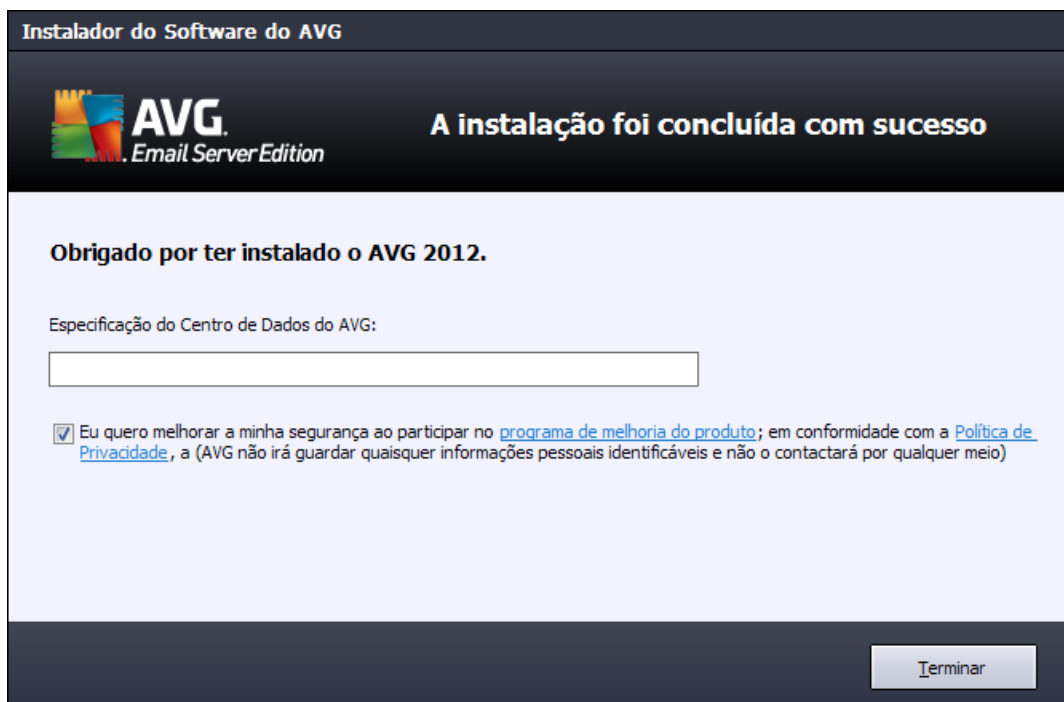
Instalador do Software do AVG

AVG. Email Server Edition

A instalação foi concluída com sucesso

Obrigado por ter instalado o AVG 2012.

Especificação do Centro de Dados do AVG:

Eu quero melhorar a minha segurança ao participar no programa de melhoria do produto; em conformidade com a Política de Privacidade, a (AVG não irá guardar quaisquer informações pessoais identificáveis e não o contactará por qualquer meio)

Terminar